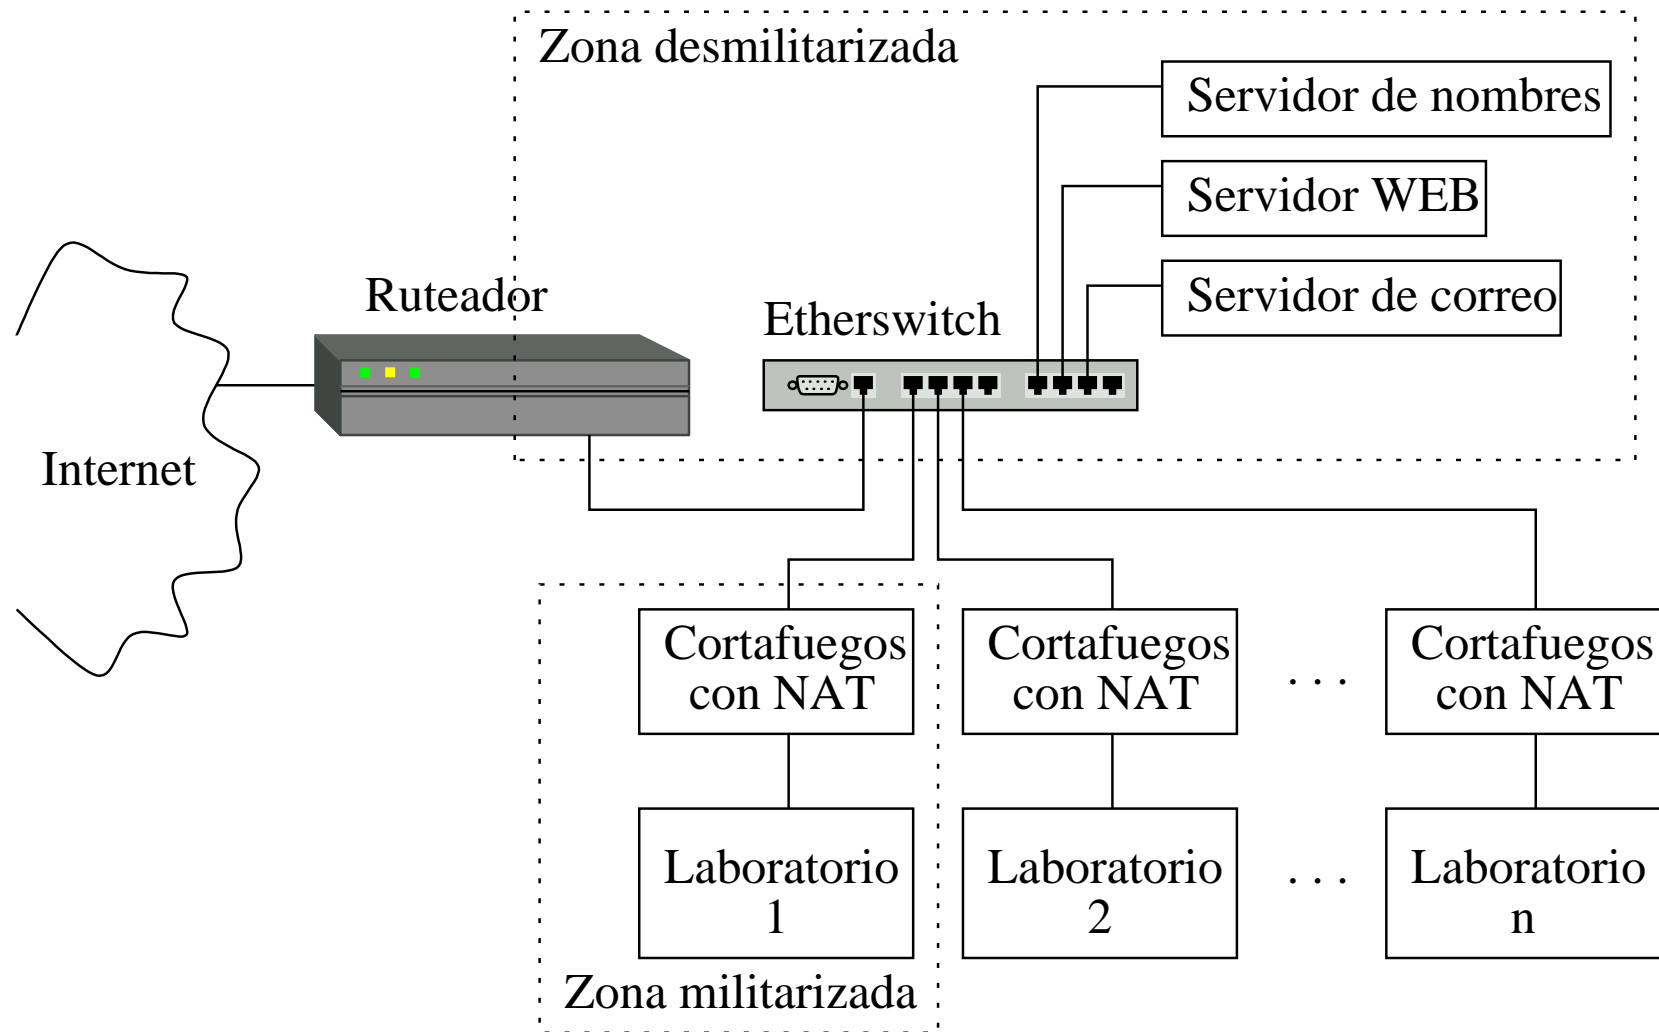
Zona desmilitarizada

Servidor de nombres

Servidor WEB

Servidor de correo

Ruteador

Etherswitch

Internet

Cortafuegos con NAT

Cortafuegos con NAT

. . .

Cortafuegos con NAT

Laboratorio 1

Laboratorio 2

. . .

Laboratorio n

Zona militarizada